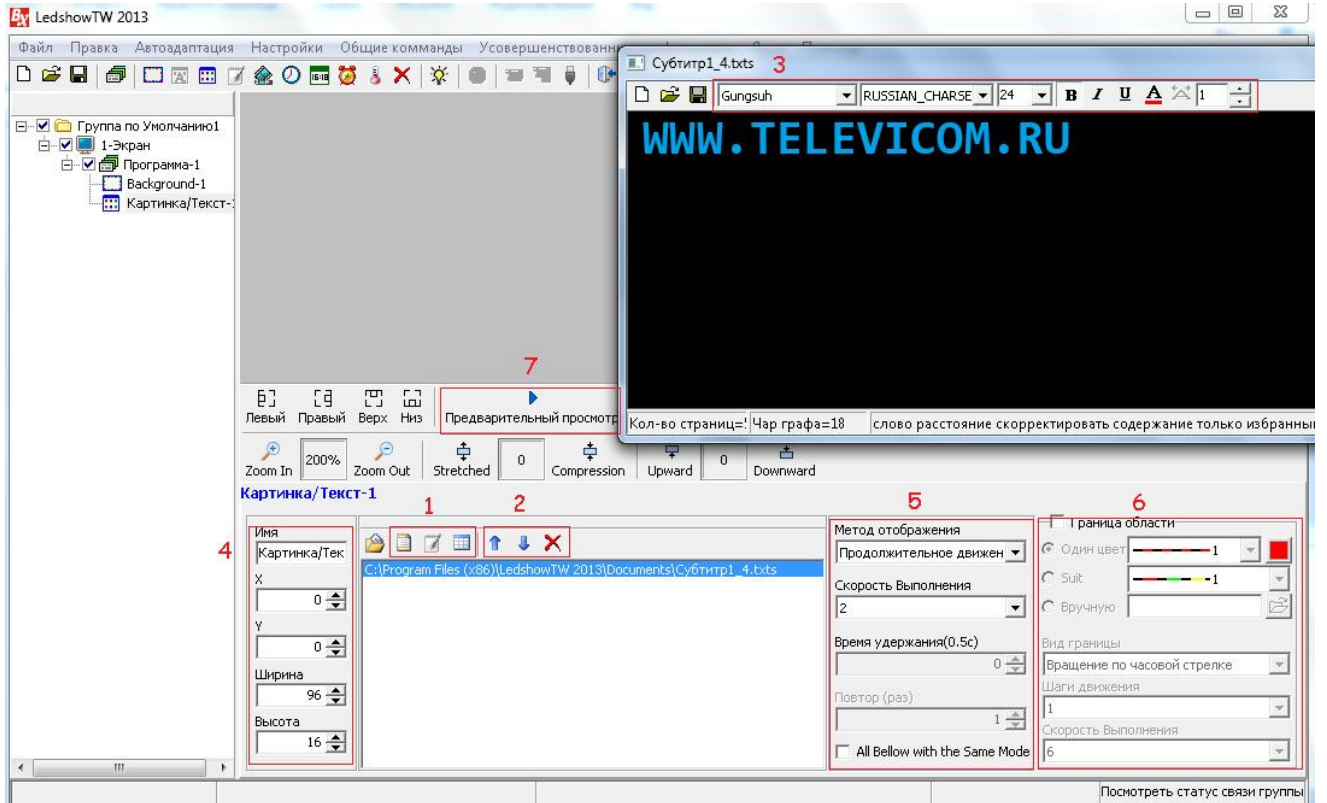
LedshowTW 2013

Файл Правка Автоадаптация Настройки Общие команды Усовершенствованн

Группа по Умолчанию1
1-Экран
Программа-1
Background-1
Картинка/Текст-1

Субтитр1_4.txts 3

Gungsuh RUSSIAN_CHARSE 24 B I U A 1

WWW.TELEVICOM.RU

Кол-во страниц=! Чар графа=18 слово расстояние скорректировать содержание только избранны

7

Левый Правый Верх Низ Предварительный просмотр

Zoom In 200% Zoom Out Stretched 0 Compression Upward 0 Downward

Картинка/Текст-1

1 2 5 6

4

Имя
Картинка/Тек
X
0
Y
0
Ширина
96
Высота
16

C:\Program Files (x86)\LedshowTW 2013\Documents\Субтитр1_4.txts

Метод отображения
Продолжительное движен
Скорость Выполнения
2
Время удержания(0.5с)
0
Повтор (раз)
1
All Bellow with the Same Mode

Граница области
Один цвет 1
Suit 1
Вручную
Вид границы
Вращение по часовой стрелке
Шаги движения
1
Скорость Выполнения
6

Посмотреть статус связи группы